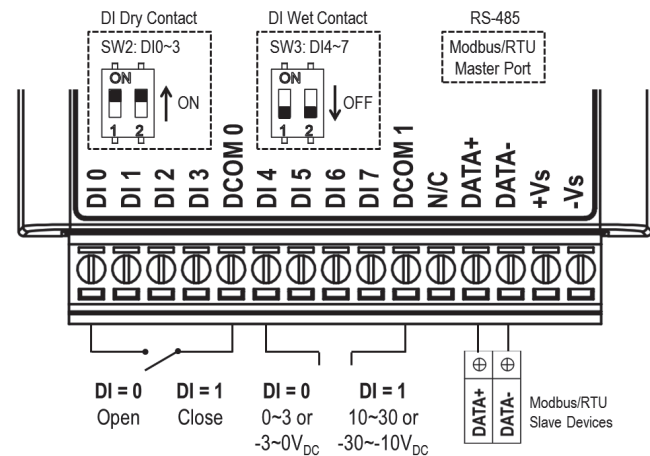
DI Dry Contact
SW2: DI0~3
ON
1 2
ON

DI Wet Contact
SW3: DI4~7
ON
1 2
OFF

RS-485
Modbus/RTU
Master Port

DI 0
DI 1
DI 2
DI 3
DCOM 0
DI 4
DI 5
DI 6
DI 7
DCOM 1
N/C
DATA+
DATA-
+Vs
-Vs

DI = 0
Open

DI = 1
Close

DI = 0
0~3 or
-3~0V$_{DC}$

DI = 1
10~30 or
-30~-10V$_{DC}$

$\oplus$ $\oplus$
DATA+ DATA-
Modbus/RTU
Slave Devices